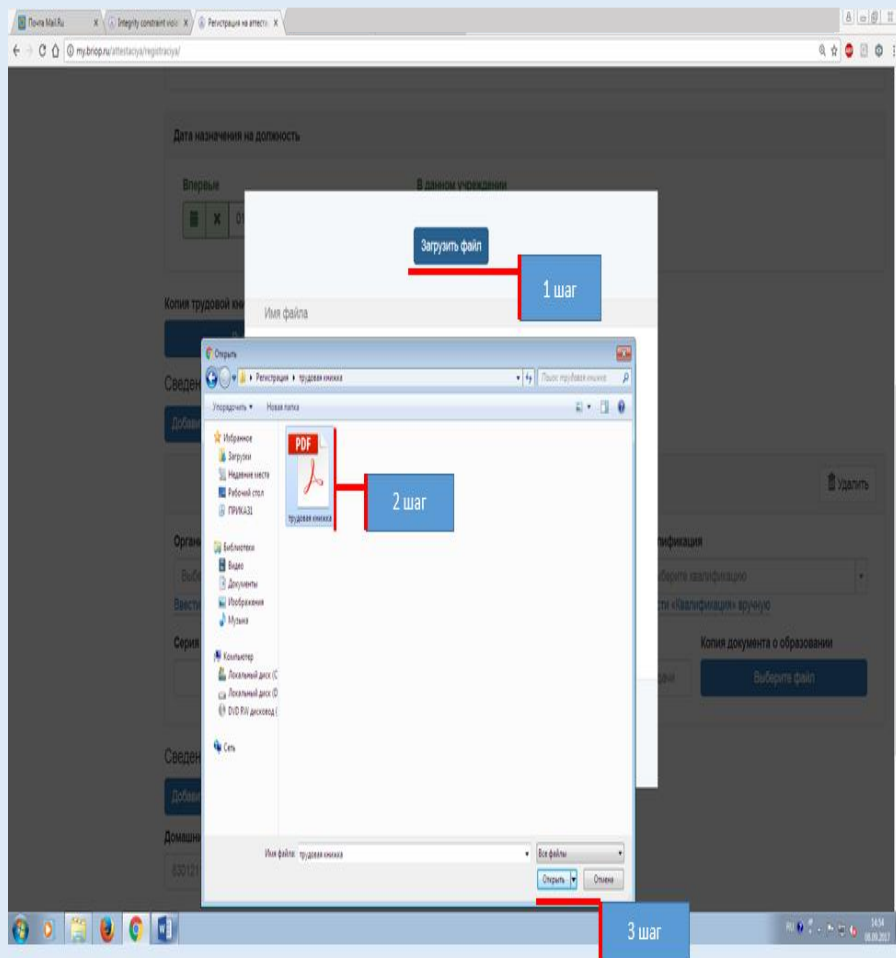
Почта Mail.Ru
Integrity constraint viola
Регистрация на аттеста
my.briop.ru/attestaciya/registraciya/

Дата назначения на должность

Впервые

В данном учреждении

Загрузить файл

1 шаг

Копия трудовой кн

Имя файла

Открыть

Регистрация ▸ трудовая книжка

Поиск: трудовая книжка

Упорядочить ▾ Новая папка

Избранное
Загрузки
Недавние места
Рабочий стол
ПРИКАЗ1

Библиотеки
Видео
Документы
Изображения
Музыка

Компьютер
Локальный диск (C
Локальный диск (D
DVD RW дисковод (

Сеть

PDF
трудовая книжка

2 шаг

Удалить

Сведен
Добави

Органи
Выбе
Ввести

лификация
берите квалификацию
сти «Квалификация» вручную

Серия

Копия документа о образовании
Выберите файл

Сведен
Добави

Домашн
83012

Имя файла: трудовая книжка
Все файлы
Открыть
Отмена

3 шаг

14:54
08.08.2017